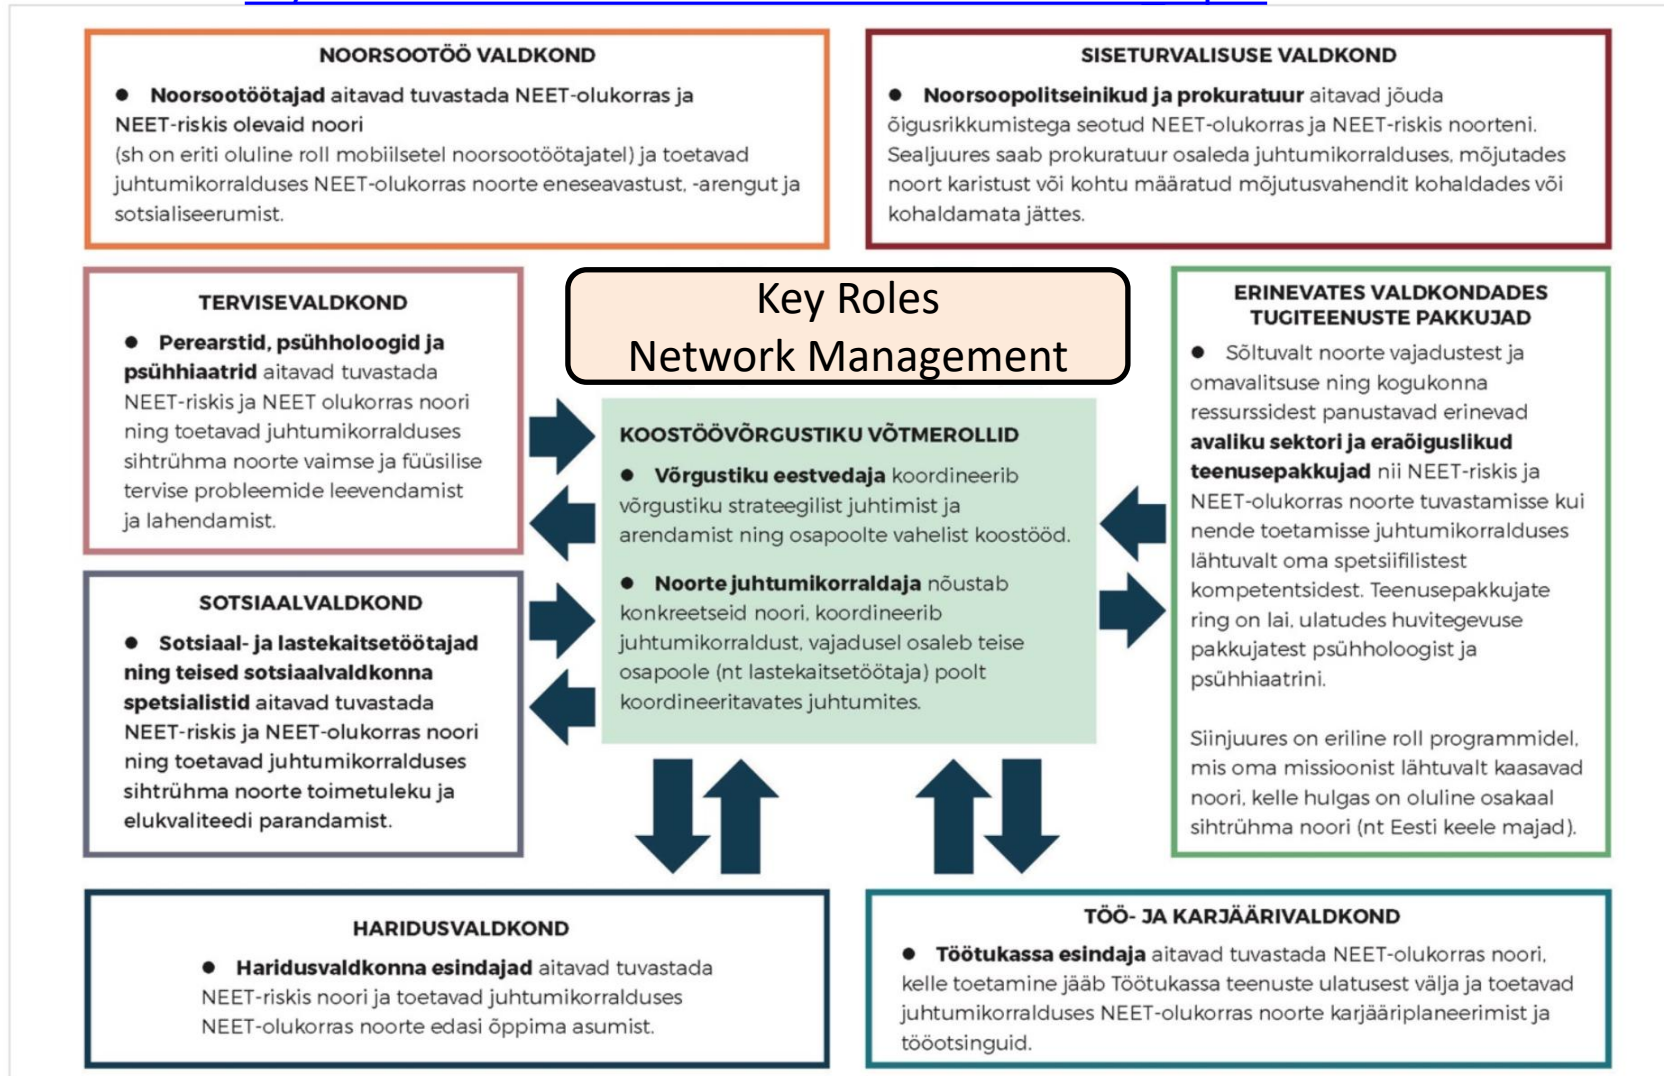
NOORSOOTÖÖ VALDKOND

● **Noorsootöötajad** aitavad tuvastada NEET-olukorras ja NEET-riskis olevaid noori (sh on eriti oluline roll mobiilsetel noorsootöötajatel) ja toetavad juhtumikorralduses NEET-olukorras noorte eneseavastust, -arengut ja sotsialiseerumist.

SISETURVALISUSE VALDKOND

● **Noorsoopolitseinikud ja prokuratuur** aitavad jõuda õigusrikkumistega seotud NEET-olukorras ja NEET-riskis noorteni. Sealjuures saab prokuratuur osaleda juhtumikorralduses, mõjutades noort karistust või kohtu määratud mõjutusvahendit kohaldades või kohaldamata jättes.

TERVISEVALDKOND

● **Perearstid, psühholoogid ja psühhiaatrid** aitavad tuvastada NEET-riskis ja NEET olukorras noori ning toetavad juhtumikorralduses sihtrühma noorte vaimse ja füüsilise tervise probleemide leevendamist ja lahendamist.

Key Roles
Network Management

KOOSTÖÖVÕRGUSTIKU VÕTMEROLLID

● **Võrgustiku eestvedaja** koordineerib võrgustiku strateegilist juhtimist ja arendamist ning osapoolte vahelist koostööd.

● **Noorte juhtumikorraldaja** nõustab konkreetseid noori, koordineerib juhtumikorraldust, vajadusel osaleb teise osapoole (nt lastekaitsetöötaja) poolt koordineeritavates juhtumites.

ERINEVATES VALDKONDADES TUGITEENUSTE PAKKUJAD

● Sõltuvalt noorte vajadustest ja omavalitsuse ning kogukonna ressurssidest panustavad erinevad **avaliku sektori ja eraõiguslikud teenusepakkujad** nii NEET-riskis ja NEET-olukorras noorte tuvastamisse kui nende toetamisse juhtumikorralduses lähtuvalt oma spetsiifilistest kompetentsidest. Teenusepakkujate ring on lai, ulatudes huvitegevuse pakkujatest psühholoogist ja psühhiaatrini.

Siinjuures on eriline roll programmidel, mis oma missioonist lähtuvalt kaasavad noori, kelle hulgas on oluline osakaal sihtrühma noori (nt Eesti keele majad).

SOTSIAALVALDKOND

● **Sotsiaal- ja lastekaitsetöötajad ning teised sotsiaalvaldkonna spetsialistid** aitavad tuvastada NEET-riskis ja NEET-olukorras noori ning toetavad juhtumikorralduses sihtrühma noorte toimetuleku ja elukvaliteedi parandamist.

HARIDUSVALDKOND

● **Haridusvaldkonna esindajad** aitavad tuvastada NEET-riskis noori ja toetavad juhtumikorralduses NEET-olukorras noorte edasi õppima asumist.

TÖÖ- JA KARJÄÄRIVALDKOND

● **Töötukassa esindaja** aitavad tuvastada NEET-olukorras noori, kelle toetamine jääb Töötukassa teenuste ulatusest välja ja toetavad juhtumikorralduses NEET-olukorras noorte karjääriplaneerimist ja tööotsinguid.